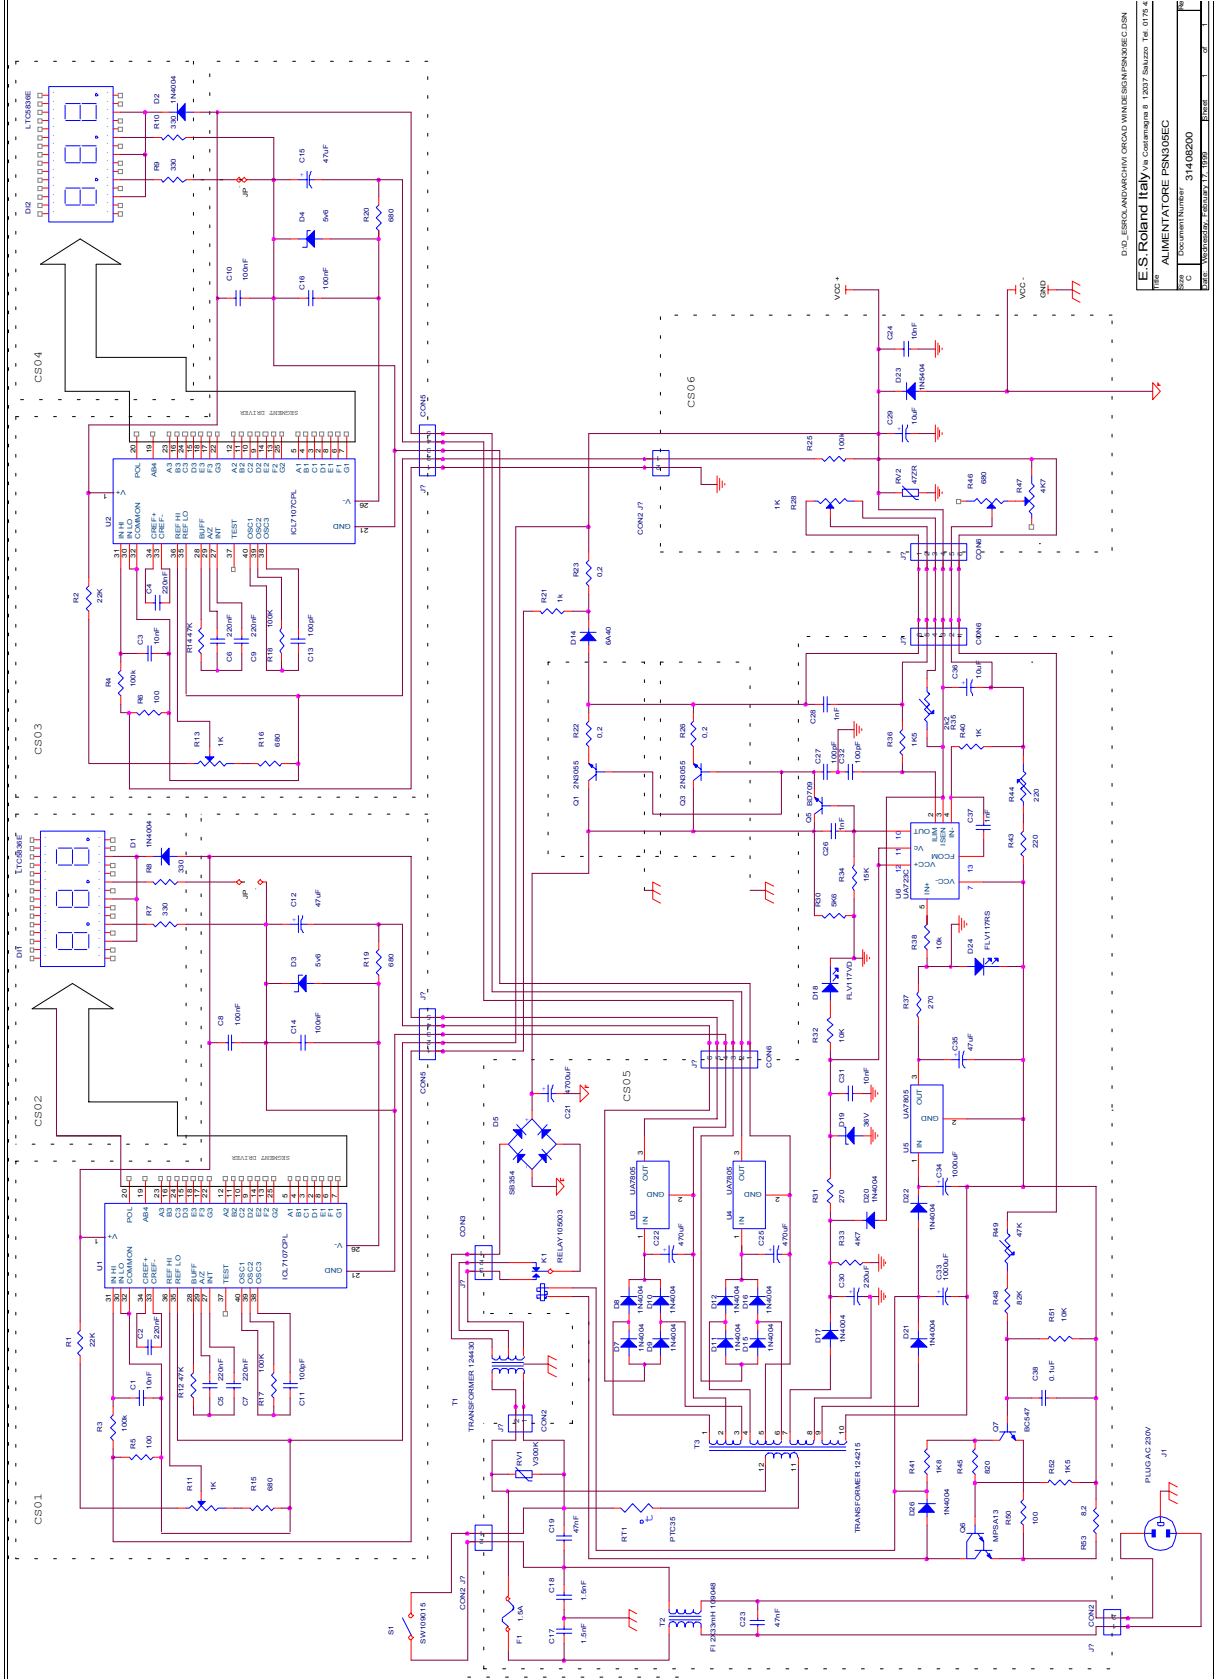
D:\D_ESROLAND\ARCHIVI ORCAD WIN\DESIGN\PSN305EC.DSN

E.S.Roland Italy Via Costamagna 8 12037 Saluzzo Tel. 0175 4

Title
ALIMENTATORE PSN305EC

Size C
Document Number
31408200
Rev

Date: Wednesday, February 17, 1999
Sheet 1 of 1

LTC5836E
DI2
D2 1N4004
R10 330
R9 330
JP
C15 47uF
D4 5v6
R20 680
C10 100nF
C16 100nF
CS04
SEGMENT DRIVER
U2 ICL7107CPL
POL AB4 A3 B3 C3 D3 E3 F3 G3 A2 B2 C2 D2 E2 F2 G2 A1 B1 C1 D1 E1 F1 G1
V+ IN HI IN LO COMMON CREF+ CREF- REF HI REF LO BUFF A/Z INT TEST OSC1 OSC2 OSC3 V- GND
20 19 23 16 24 15 18 17 22 12 11 10 9 14 13 25 5 4 3 2 8 6 7
1 31 30 32 34 33 36 35 28 29 27 37 40 39 38 26 21
R2 22K
C4 220nF
C3 10nF
R4 100k
R6 100
R14 47K
C6 220nF
C9 220nF
R18 100K
C13 100pF
R13 1K
R16 680
CS03
CON5
J?
VCC+
VCC-
GND
C24 10nF
D23 1N4004
C29 10uF
CS06
R25 100k
RV2 47ZR
R46 680
R47 4K7
R28 1K
CON2 J?
J?
CON6
R23 0.2
R21 1k
D14 6A40
C36 10uF
C28 1nF
R35 2K2
R40 1K
R36 1K5
C27 100pF
C32 100pF
R22 0.2
R26 0.2
Q1 2N3055
Q3 2N3055
Q5 BD709
C26 1nF
C37 1nF
R44 220
R43 220
U6 UA723C
OUT ILIM ISEN IN- VCC+ VCC- IN+ FCOM Vz
10 2 3 4 12 6 11 7 5 13
R34 15K
R30 5K6
R38 10k
D24 FLV117RS
D18 FLV117VD
R32 10K
R37 270
C35 47uF
LTC5836E
DI1
D1 1N4004
R8 330
R7 330
JP
C12 47uF
D3 5v6
R19 680
C8 100nF
C14 100nF
CS02
SEGMENT DRIVER
U1 ICL7107CPL
R1 22K
C2 220nF
C1 10nF
R3 100k
R5 100
R12 47K
C5 220nF
C7 220nF
R17 100K
C11 100pF
R11 1K
R15 680
CS01
CON5
CON6
J?
C21 4700uF
CS05
D5
SB354
CON3
K1 RELAY 105003
U3 UA7805
U4 UA7805
IN OUT GND
C22 470uF
C25 470uF
D8 1N4004
D10 1N4004
D7 1N4004
D9 1N4004
D12 1N4004
D16 1N4004
D11 1N4004
D15 1N4004
C31 10nF
D19 36V
R31 270
D20 1N4004
R33 4K7
C30 220uF
D17 1N4004
U5 UA7805
C34 1000uF
D22 1N4004
R49 47K
C33 1000uF
R48 82K
R51 10K
D21 1N4004
C38 0.1uF
Q7 BC547
T1 TRANSFORMER 124430
CON2
RV1 V300K
T3 TRANSFORMER 124215
1 2 3 4 5 6 7 8 9 10 11 12
R41 1K8
R45 820
R52 1K5
D26 1N4004
Q6 MPSA13
R50 100
R53 8.2
PLUG AC 230V
J1
C19 47nF
RT1 PTC35
t°
C18 1.5nF
C17 1.5nF
F1 1.5A
S1 SW109015
CON2 J?
T2 F12033mH 109048
C23 47nF
CON2
J?